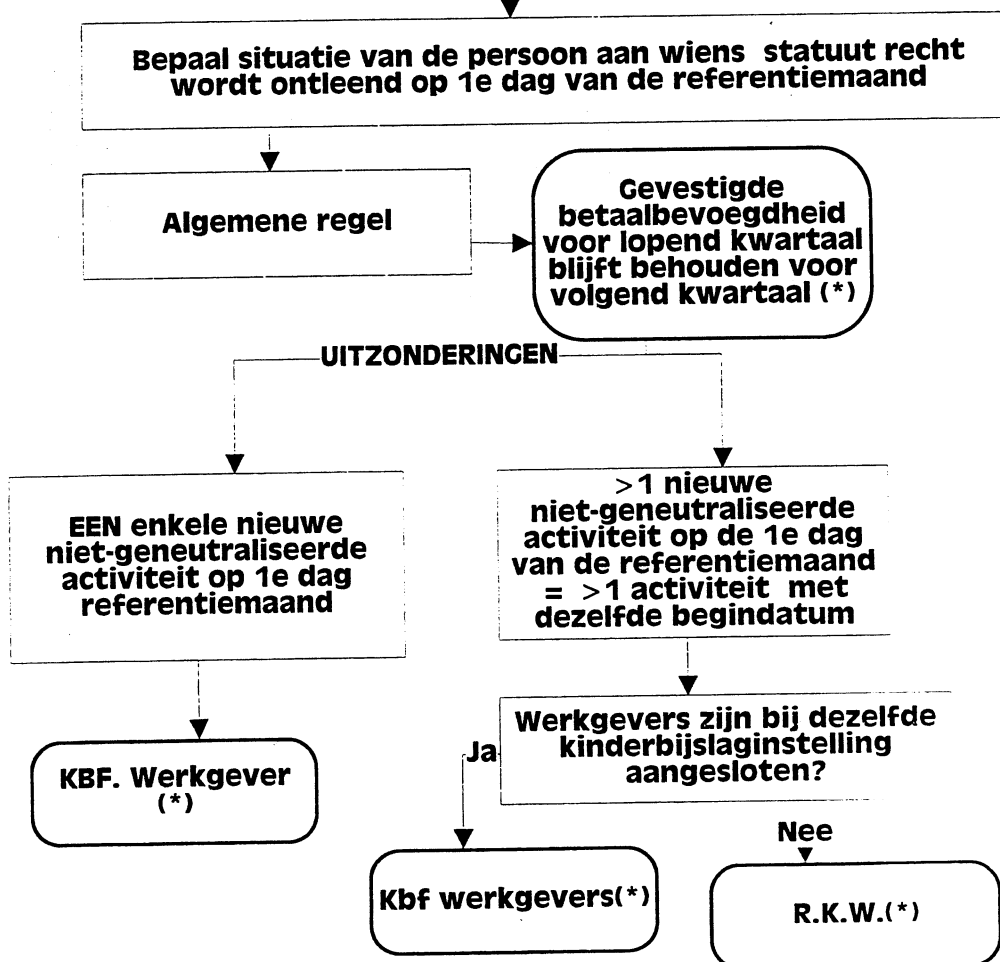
Bepaal situatie van de persoon aan wiens statuut recht wordt ontleend op 1e dag van de referentiemaand

Algemene regel

Gevestigde betaalbevoegdheid voor lopend kwartaal blijft behouden voor volgend kwartaal (*)

UITZONDERINGEN

EEN enkele nieuwe niet-geneutraliseerde activiteit op 1e dag referentiemaand

>1 nieuwe niet-geneutraliseerde activiteit op de 1e dag van de referentiemaand = >1 activiteit met dezelfde begindatum

KBF. Werkgever (*)

Werkgevers zijn bij dezelfde kinderbijslaginstelling aangesloten?

Ja

Nee

Kbf werkgevers(*)

R.K.W.(*)